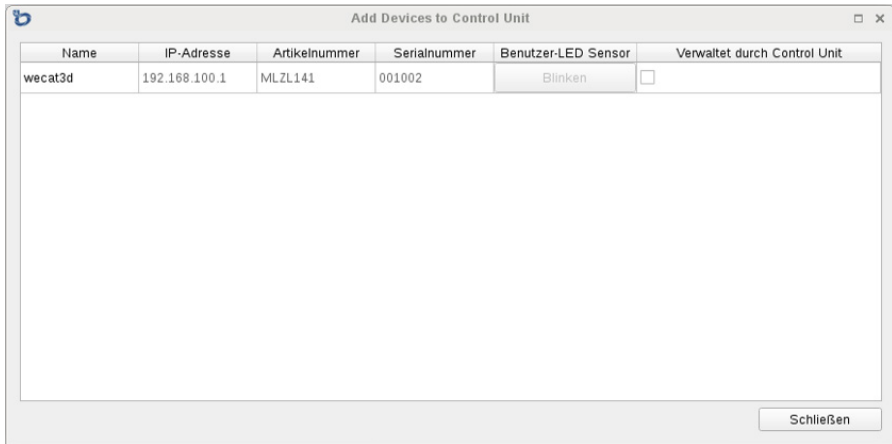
Add Devices to Control Unit

| Name | IP-Adresse | Artikelnummer | Serialnummer | Benutzer-LED Sensor | Verwaltet durch Control Unit |
|---|---|---|---|---|---|
| wecat3d | 192.168.100.1 | MLZL141 | 001002 | Blinken | |

Schließen